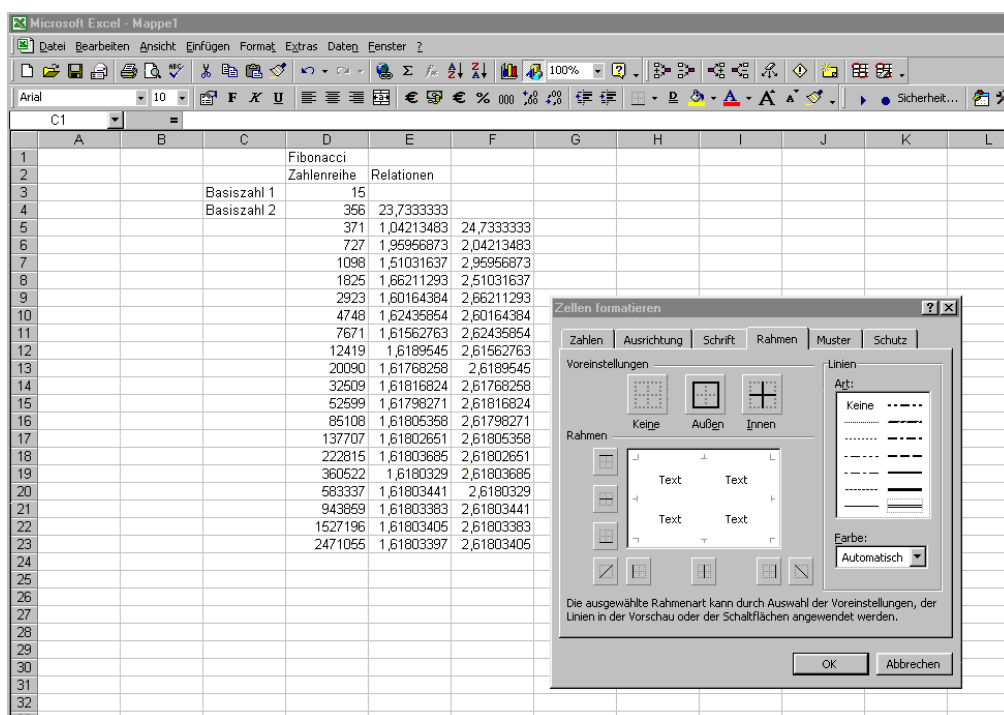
Microsoft Excel - Mappe1

Datei Bearbeiten Ansicht Einfügen Format Extras Daten Fenster ?

100%

Arial 10 F K U € % 000 Sicherheit...

C1 =

| | A | B | C | D | E | F | G | H | I | J | K | L |
|---|---|---|---|---|---|---|---|---|---|---|---|---|
| 1 | | | | Fibonacci | | | | | | | | |
| 2 | | | | Zahlenreihe | Relationen | | | | | | | |
| 3 | | | Basiszahl 1 | 15 | | | | | | | | |
| 4 | | | Basiszahl 2 | 356 | 23,7333333 | | | | | | | |
| 5 | | | | 371 | 1,04213483 | 24,7333333 | | | | | | |
| 6 | | | | 727 | 1,95956873 | 2,04213483 | | | | | | |
| 7 | | | | 1098 | 1,51031637 | 2,95956873 | | | | | | |
| 8 | | | | 1825 | 1,66211293 | 2,51031637 | | | | | | |
| 9 | | | | 2923 | 1,60164384 | 2,66211293 | | | | | | |
| 10 | | | | 4748 | 1,62435854 | 2,60164384 | | | | | | |
| 11 | | | | 7671 | 1,61562763 | 2,62435854 | | | | | | |
| 12 | | | | 12419 | 1,6189545 | 2,61562763 | | | | | | |
| 13 | | | | 20090 | 1,61768258 | 2,6189545 | | | | | | |
| 14 | | | | 32509 | 1,61816824 | 2,61768258 | | | | | | |
| 15 | | | | 52599 | 1,61798271 | 2,61816824 | | | | | | |
| 16 | | | | 85108 | 1,61805358 | 2,61798271 | | | | | | |
| 17 | | | | 137707 | 1,61802651 | 2,61805358 | | | | | | |
| 18 | | | | 222815 | 1,61803685 | 2,61802651 | | | | | | |
| 19 | | | | 360522 | 1,6180329 | 2,61803685 | | | | | | |
| 20 | | | | 583337 | 1,61803441 | 2,6180329 | | | | | | |
| 21 | | | | 943859 | 1,61803383 | 2,61803441 | | | | | | |
| 22 | | | | 1527196 | 1,61803405 | 2,61803383 | | | | | | |
| 23 | | | | 2471055 | 1,61803397 | 2,61803405 | | | | | | |
| 24 | | | | | | | | | | | | |
| 25 | | | | | | | | | | | | |
| 26 | | | | | | | | | | | | |
| 27 | | | | | | | | | | | | |
| 28 | | | | | | | | | | | | |
| 29 | | | | | | | | | | | | |
| 30 | | | | | | | | | | | | |
| 31 | | | | | | | | | | | | |
| 32 | | | | | | | | | | | | |

Zellen formatieren ? X

Zahlen | Ausrichtung | Schrift | Rahmen | Muster | Schutz

Voreinstellungen

Keine Außen Innen

Rahmen

Text Text
Text Text

Linien
Art:
Keine

Farbe:
Automatisch

Die ausgewählte Rahmenart kann durch Auswahl der Voreinstellungen, der Linien in der Vorschau oder der Schaltflächen angewendet werden.

OK Abbrechen